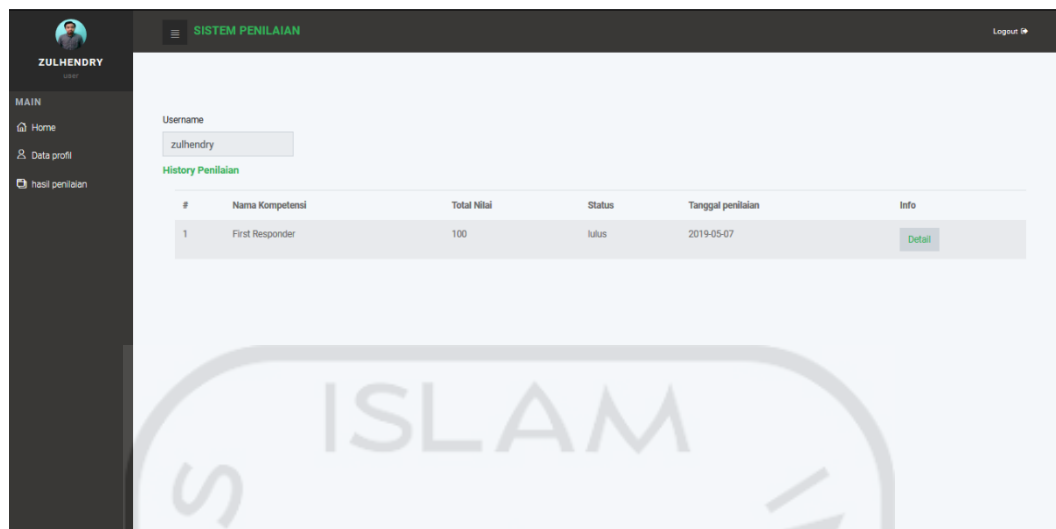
ZULHENDRY
USER

MAIN
Home
Data profil
hasil penilaian

SISTEM PENILAIAN

Logout

Username
zulhendry

History Penilaian

| # | Nama Kompetensi | Total Nilai | Status | Tanggal penilaian | Info |
|---|---|---|---|---|---|
| 1 | First Responder | 100 | lulus | 2019-05-07 | Detail |

ISLAM